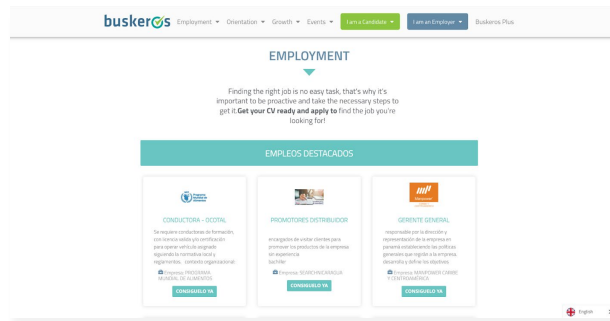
buskeros Employment ▾ Orientation ▾ Growth ▾ Events ▾ I am a Candidate ▾ I am an Employer ▾ Buskeros Plus

EMPLOYMENT

Finding the right job is no easy task, that's why it's important to be proactive and take the necessary steps to get it.**Get your CV ready and apply to** find the job you're looking for!

EMPLEOS DESTACADOS

CONDUCTORA - OCOTAL

Se requiere conductores de formación con licencia válida y/o certificación para operar vehículo asignado siguiendo la normativa local y reglamentos... contexto organizacional

Empresa: PROGRAMA MUNDIAL DE ALIMENTOS

CONSÍGUELO YA

PROMOTORES DISTRIBUIDOR

encargados de visitar clientes para promover los productos de la empresa sin experiencia bachiller

Empresa: SEVINCHA NICARAGUA

CONSÍGUELO YA

GERENTE GENERAL

responsable por la dirección y representación de la empresa en panamá estableciendo las políticas generales que rigirán a la empresa, desarrolla y define los objetivos

Empresa: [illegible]

CONSÍGUELO YA

English